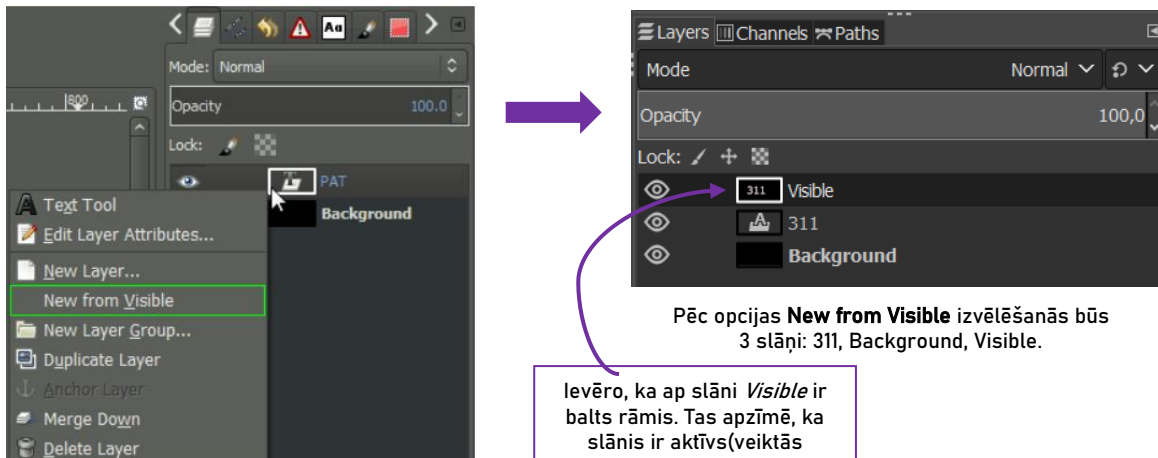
Mode: Normal

Opacity 100.0

Lock:

800

PAT

Background

Text Tool
Edit Layer Attributes...
New Layer...
New from Visible
New Layer Group...
Duplicate Layer
Anchor Layer
Merge Down
Delete Layer

Layers Channels Paths

Mode Normal

Opacity 100,0

Lock:

311 Visible

311

Background

Pēc opcijas **New from Visible** izvēlēšanās būs 3 slāņi: 311, Background, Visible.

Ievēro, ka ap slāni *Visible* ir balts rāmis. Tas apzīmē, ka slānis ir aktīvs(veiktās